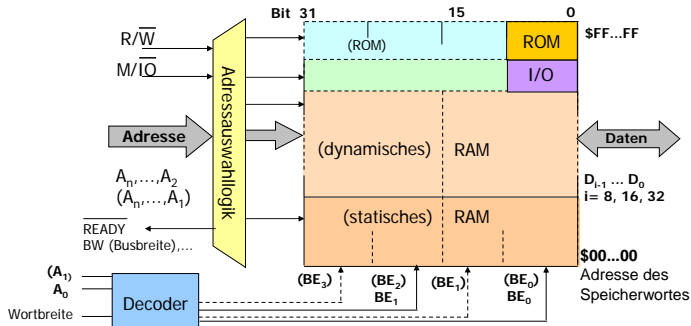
Bit 31
15
0
(ROM)
ROM
$FF...FF
R/$\overline{W}$
M/$\overline{IO}$
I/O
Adressauswahllogik
Adresse
(dynamisches)
RAM
Daten
$A_n,\ldots,A_2$
$(A_n,\ldots,A_1)$
$D_{i-1} \ldots D_0$
i= 8, 16, 32
(statisches)
RAM
$\overline{READY}$
BW (Busbreite),...
$\$00...00$
Adresse des Speicherwortes
$(A_1)$
$A_0$
Wortbreite
Decoder
$(BE_3)$
$(BE_2)$
$BE_1$
$(BE_1)$
$(BE_0)$
$BE_0$